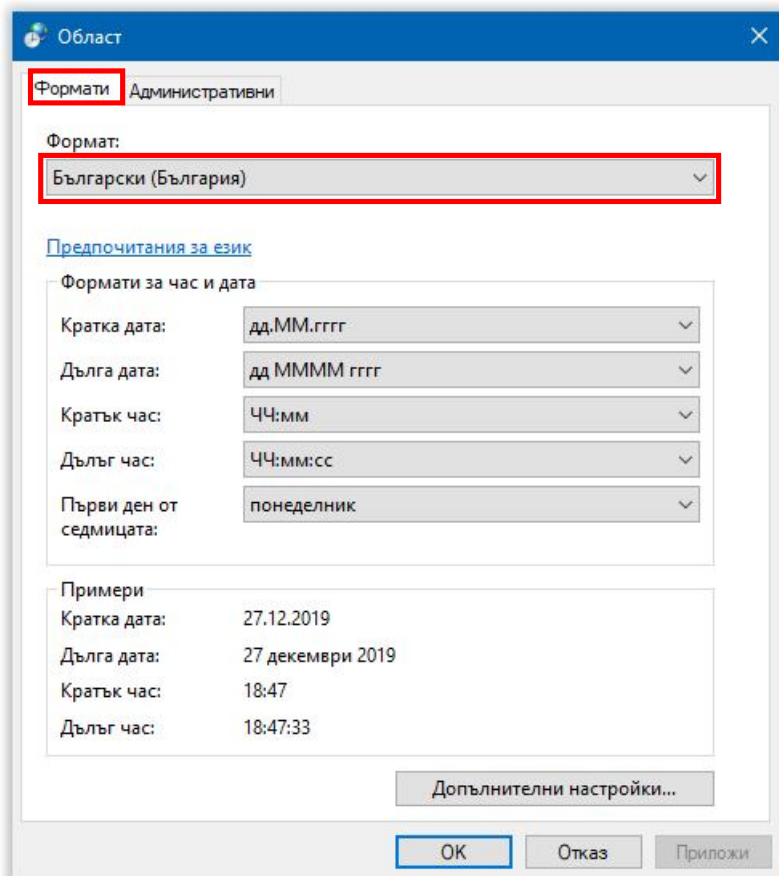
Област

Формати Административни

Формат:

Български (България)

Предпочитания за език

Формати за час и дата

Кратка дата: дд.ММ.гггг

Дълга дата: дд ММММ гггг

Кратък час: ЧЧ:мм

Дълъг час: ЧЧ:мм:сс

Първи ден от седмицата: понеделник

Примери

Кратка дата: 27.12.2019

Дълга дата: 27 декември 2019

Кратък час: 18:47

Дълъг час: 18:47:33

Допълнителни настройки...

OK Отказ Приложи